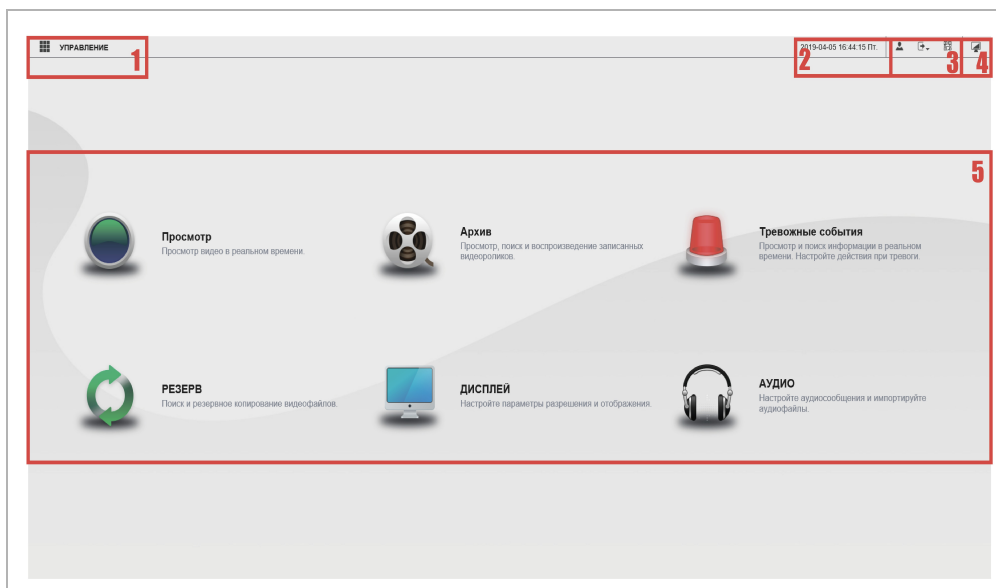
УПРАВЛЕНИЕ 1

2019-04-05 16:44:15 Пт. 2 3 4

5

Просмотр
Просмотр видео в реальном времени.

Архив
Просмотр, поиск и воспроизведение записанных видеороликов.

Тревожные события
Просмотр и поиск информации в реальном времени. Настройте действия при тревоги

РЕЗЕРВ
Поиск и резервное копирование видеофайлов.

ДИСПЛЕЙ
Настройте параметры разрешения и отображения.

АУДИО
Настройте аудиосообщения и импортируйте аудиофайлы.